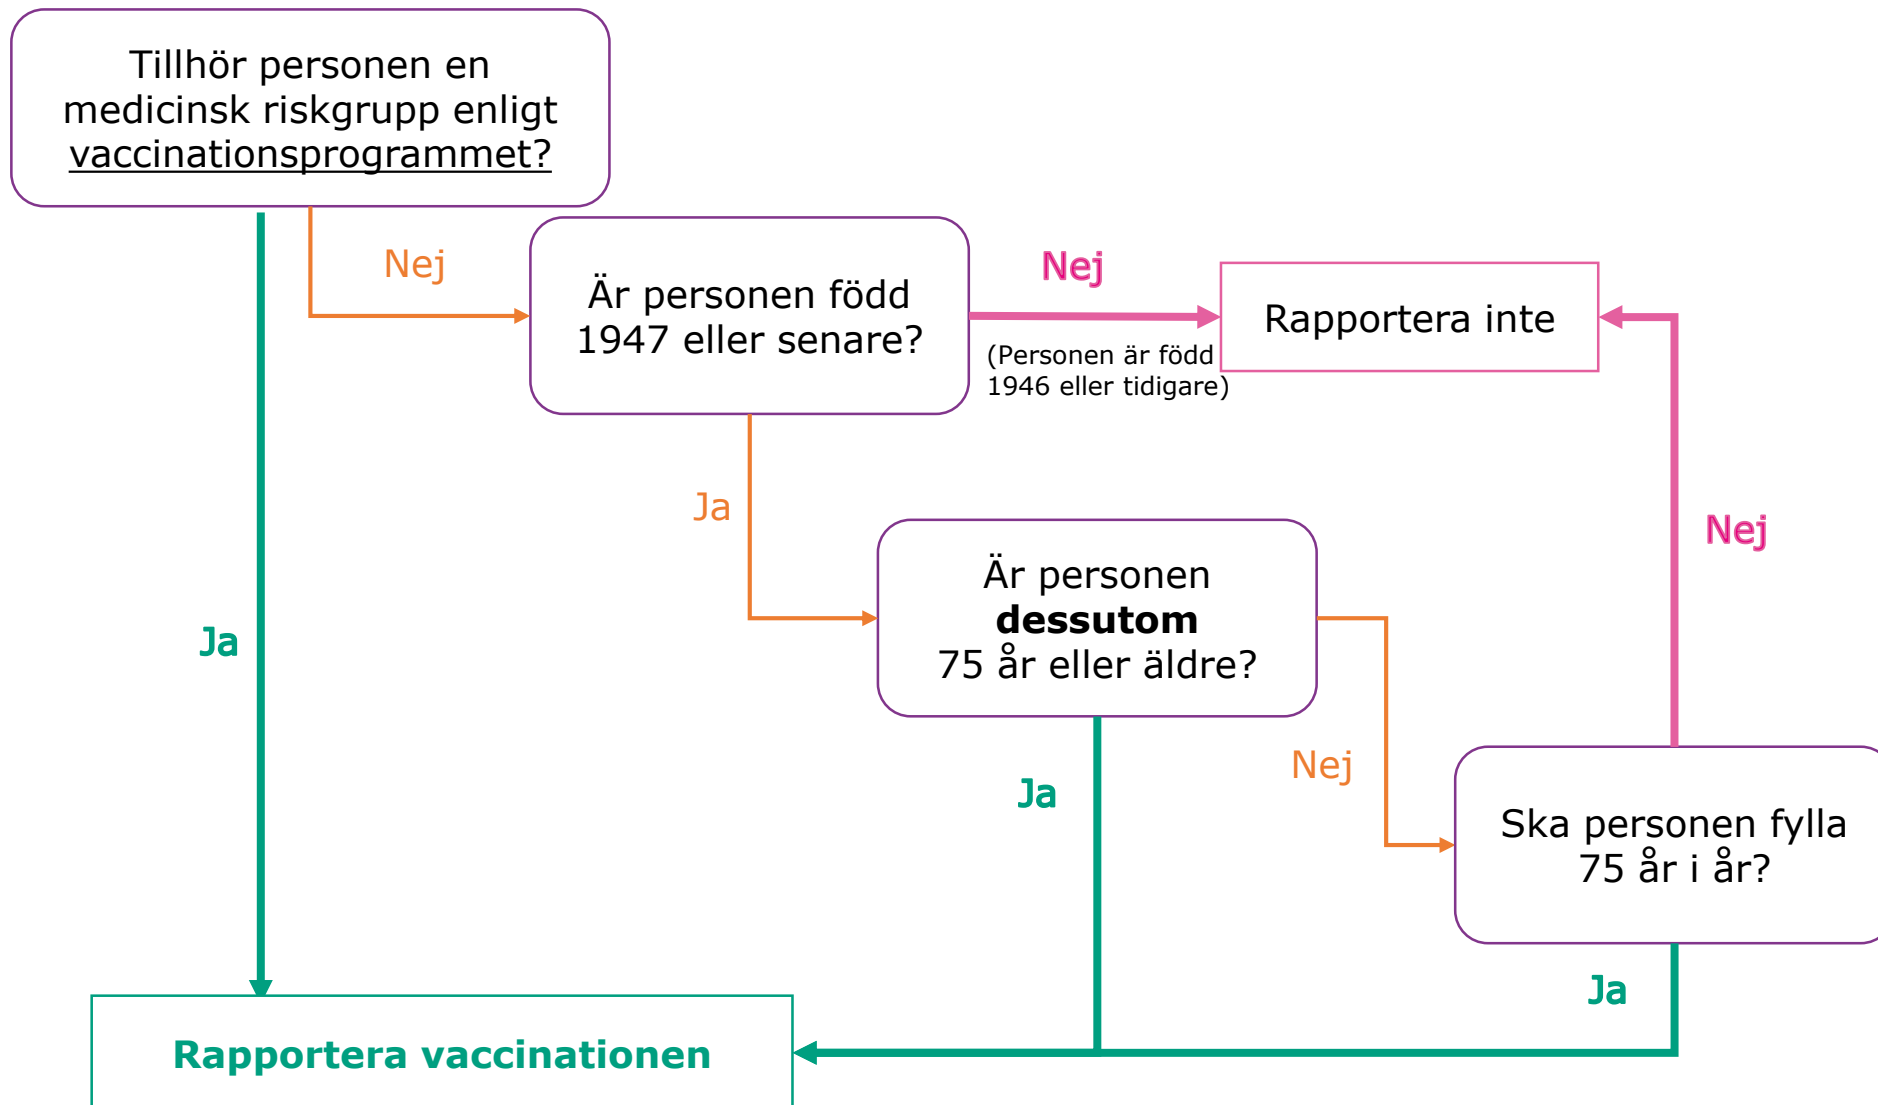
Tillhör personen en medicinsk riskgrupp enligt vaccinationsprogrammet?

Nej

Är personen född 1947 eller senare?

Nej

Rapportera inte

(Personen är född 1946 eller tidigare)

Ja

Nej

Är personen **dessutom** 75 år eller äldre?

Ja

Ja

Nej

Ska personen fylla 75 år i år?

Ja

Rapportera vaccinationen